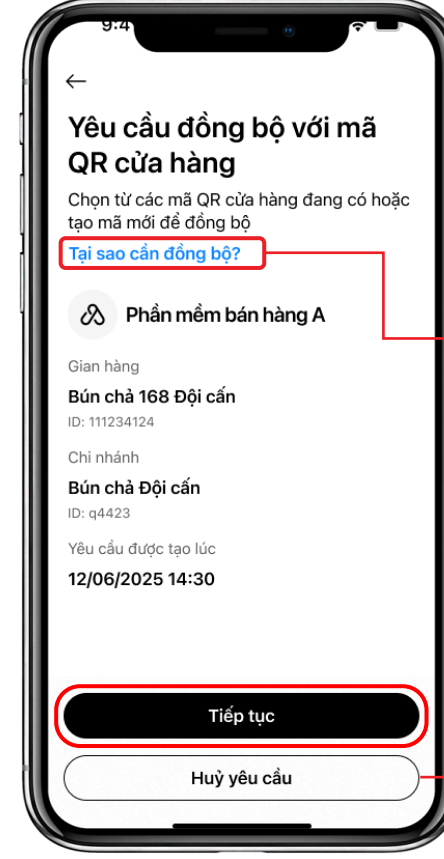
9:4

←

Yêu cầu đồng bộ với mã QR cửa hàng

Chọn từ các mã QR cửa hàng đang có hoặc tạo mã mới để đồng bộ

Tại sao cần đồng bộ?

Phần mềm bán hàng A

Gian hàng

Bún chả 168 Đội cấn

ID: 111234124

Chi nhánh

Bún chả Đội cấn

ID: q4423

Yêu cầu được tạo lúc

12/06/2025 14:30

Tiếp tục

Huỷ yêu cầu